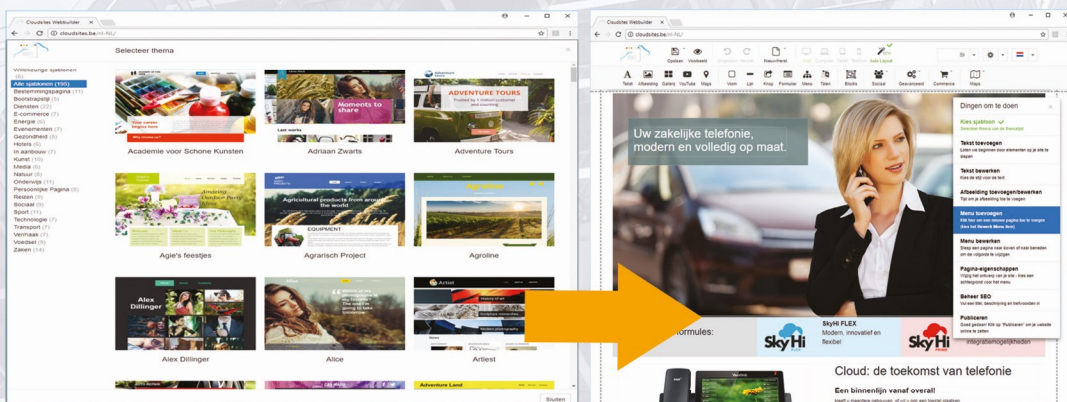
Cloudsites Webbuilder

cloudsites.be/nl-NL/

Selecteer thema

Alle sjablonen (190)
Bestemmingspagina (11)
Bootstrapsjp (5)
Diensten (22)
E-commerce (7)
Energie (6)
Evenementen (7)
Gezondheid (8)
Hotels (6)
In aanbouw (7)
Kunst (10)
Media (6)
Natuur (9)
Onderwijs (11)
Persoonlijke Pagina (6)
Reizen (9)
Sociaal (9)
Sport (11)
Technologie (7)
Transport (7)
Vermaak (7)
Voedsel (8)
Zaken (14)

Academie voor Schone Kunsten

Moments to share

Adriaan Zwarts

ADVENTURE TOURS

Adventure Tours

Agie's feestjes

Agricultural products from around the world

EQUIPMENT

Agrarisch Project

Agroline

Alex Dillinger

Alex Dillinger

Alice

Artist

Artiest

Adventure Land

Sluiten

Cloudsites Webbuilder

cloudsites.be/nl-NL/

Opslaan Voorbeeld Nieuw/Herst Ade Layout

Tekst Afbeelding Galerij YouTube Maps Vorm Lijn Knop Formulier Menu Teken Blokken Sociaal Geavanceerd Commerce Maps

Uw zakelijke telefonie, modern en volledig op maat.

Formules:

SkyHi FLEX
Modern, innovatief en flexibel

Sky Hi

Sky Hi

integratiemogelijkheden

Cloud: de toekomst van telefonie

Een binnenlijn vanaf overal!

Dingen om te doen

Kies sjabloon
Selecteer thema om te beginnen

Tekst toevoegen
Laten we beginnen door elementen op je site te slepen

Tekst bewerken
Kies de stijl voor de tekst

Afbeelding toevoegen/bewerken
Tijd om je afbeelding toe te voegen

Menu toevoegen

Menu bewerken

Pagina-eigenschappen

Beheer SEO

Publiceren
Goed gedaan! Klik op "Publiceren" om je website online te zetten